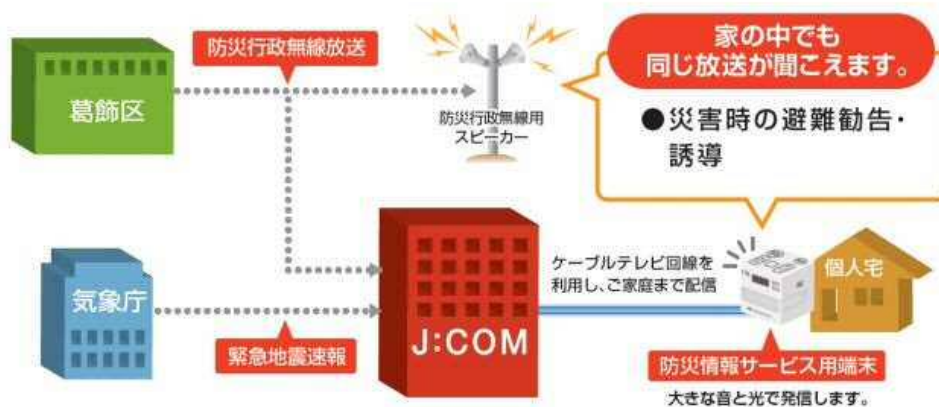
葛飾区

防災行政無線放送

防災行政無線用
スピーカー

家の中でも
同じ放送が聞こえます。

●災害時の避難勧告・
誘導

気象庁

緊急地震速報

J:COM

ケーブルテレビ回線を
利用し、ご家庭まで配信

個人宅

防災情報サービス用端末

大きな音と光で発信します。